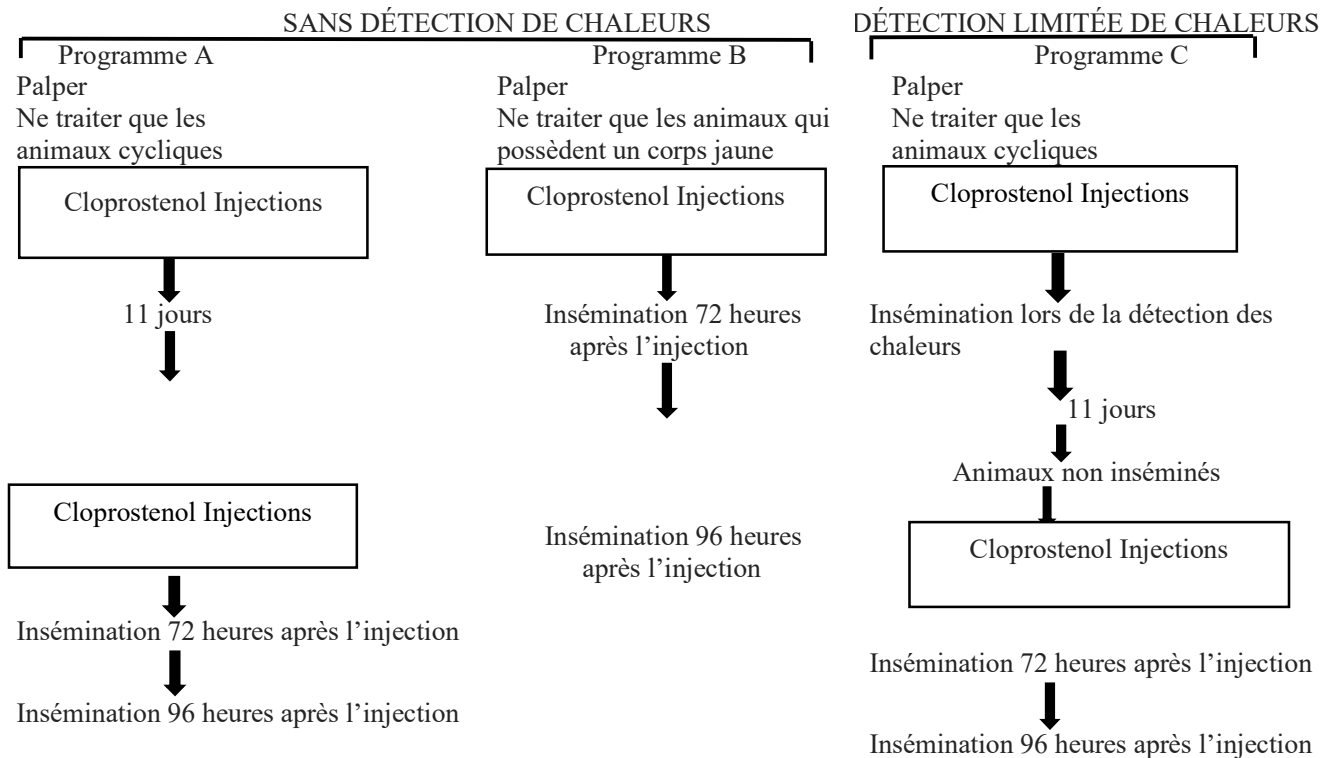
SANS DÉTECTION DE CHALEURS

DÉTECTION LIMITÉE DE CHALEURS

Programme A

Palper
Ne traiter que les animaux cycliques

Cloprostenol Injections

11 jours

Cloprostenol Injections

Insémination 72 heures après l'injection

Insémination 96 heures après l'injection

Programme B

Palper
Ne traiter que les animaux qui possèdent un corps jaune

Cloprostenol Injections

Insémination 72 heures après l'injection

Insémination 96 heures après l'injection

Programme C

Palper
Ne traiter que les animaux cycliques

Cloprostenol Injections

Insémination lors de la détection des chaleurs

11 jours

Animaux non inséminés

Cloprostenol Injections

Insémination 72 heures après l'injection

Insémination 96 heures après l'injection